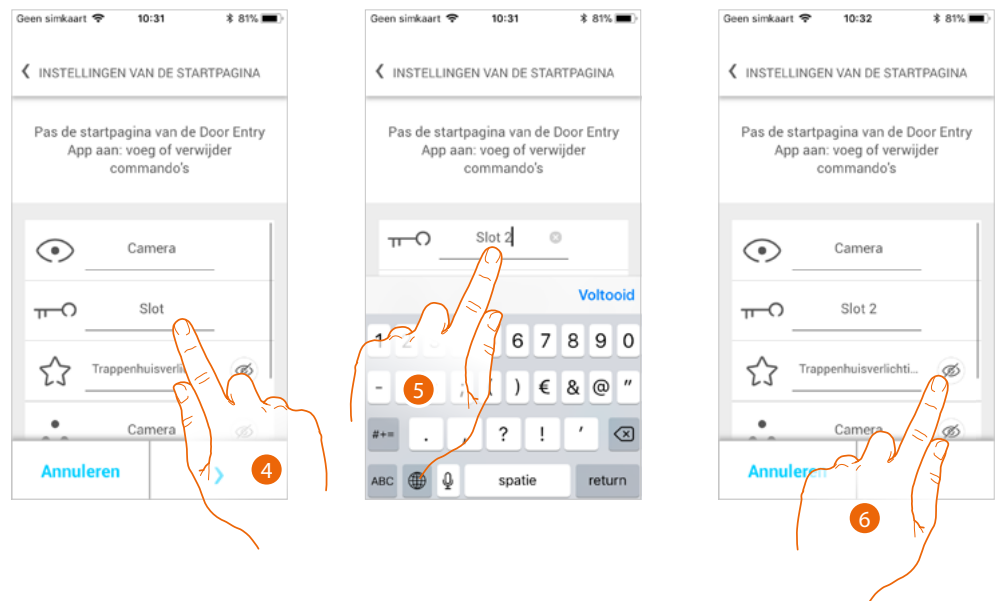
Geen simkaart 10:31 81%

INSTELLINGEN VAN DE STARTPAGINA

Pas de startpagina van de Door Entry App aan: voeg of verwijder commando's

Camera

Slot

Trappenhuisverlic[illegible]

Camera

Annuleren

4

Geen simkaart 10:31 81%

INSTELLINGEN VAN DE STARTPAGINA

Pas de startpagina van de Door Entry App aan: voeg of verwijder commando's

Slot 2

Voltooid

1 2 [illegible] 6 7 8 9 0

- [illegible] ; ( ) € & @ "

#+= . , ? ! '

ABC spatie return

5

Geen simkaart 10:32 81%

INSTELLINGEN VAN DE STARTPAGINA

Pas de startpagina van de Door Entry App aan: voeg of verwijder commando's

Camera

Slot 2

Trappenhuisverlichti...

Camera

Annuleren

6